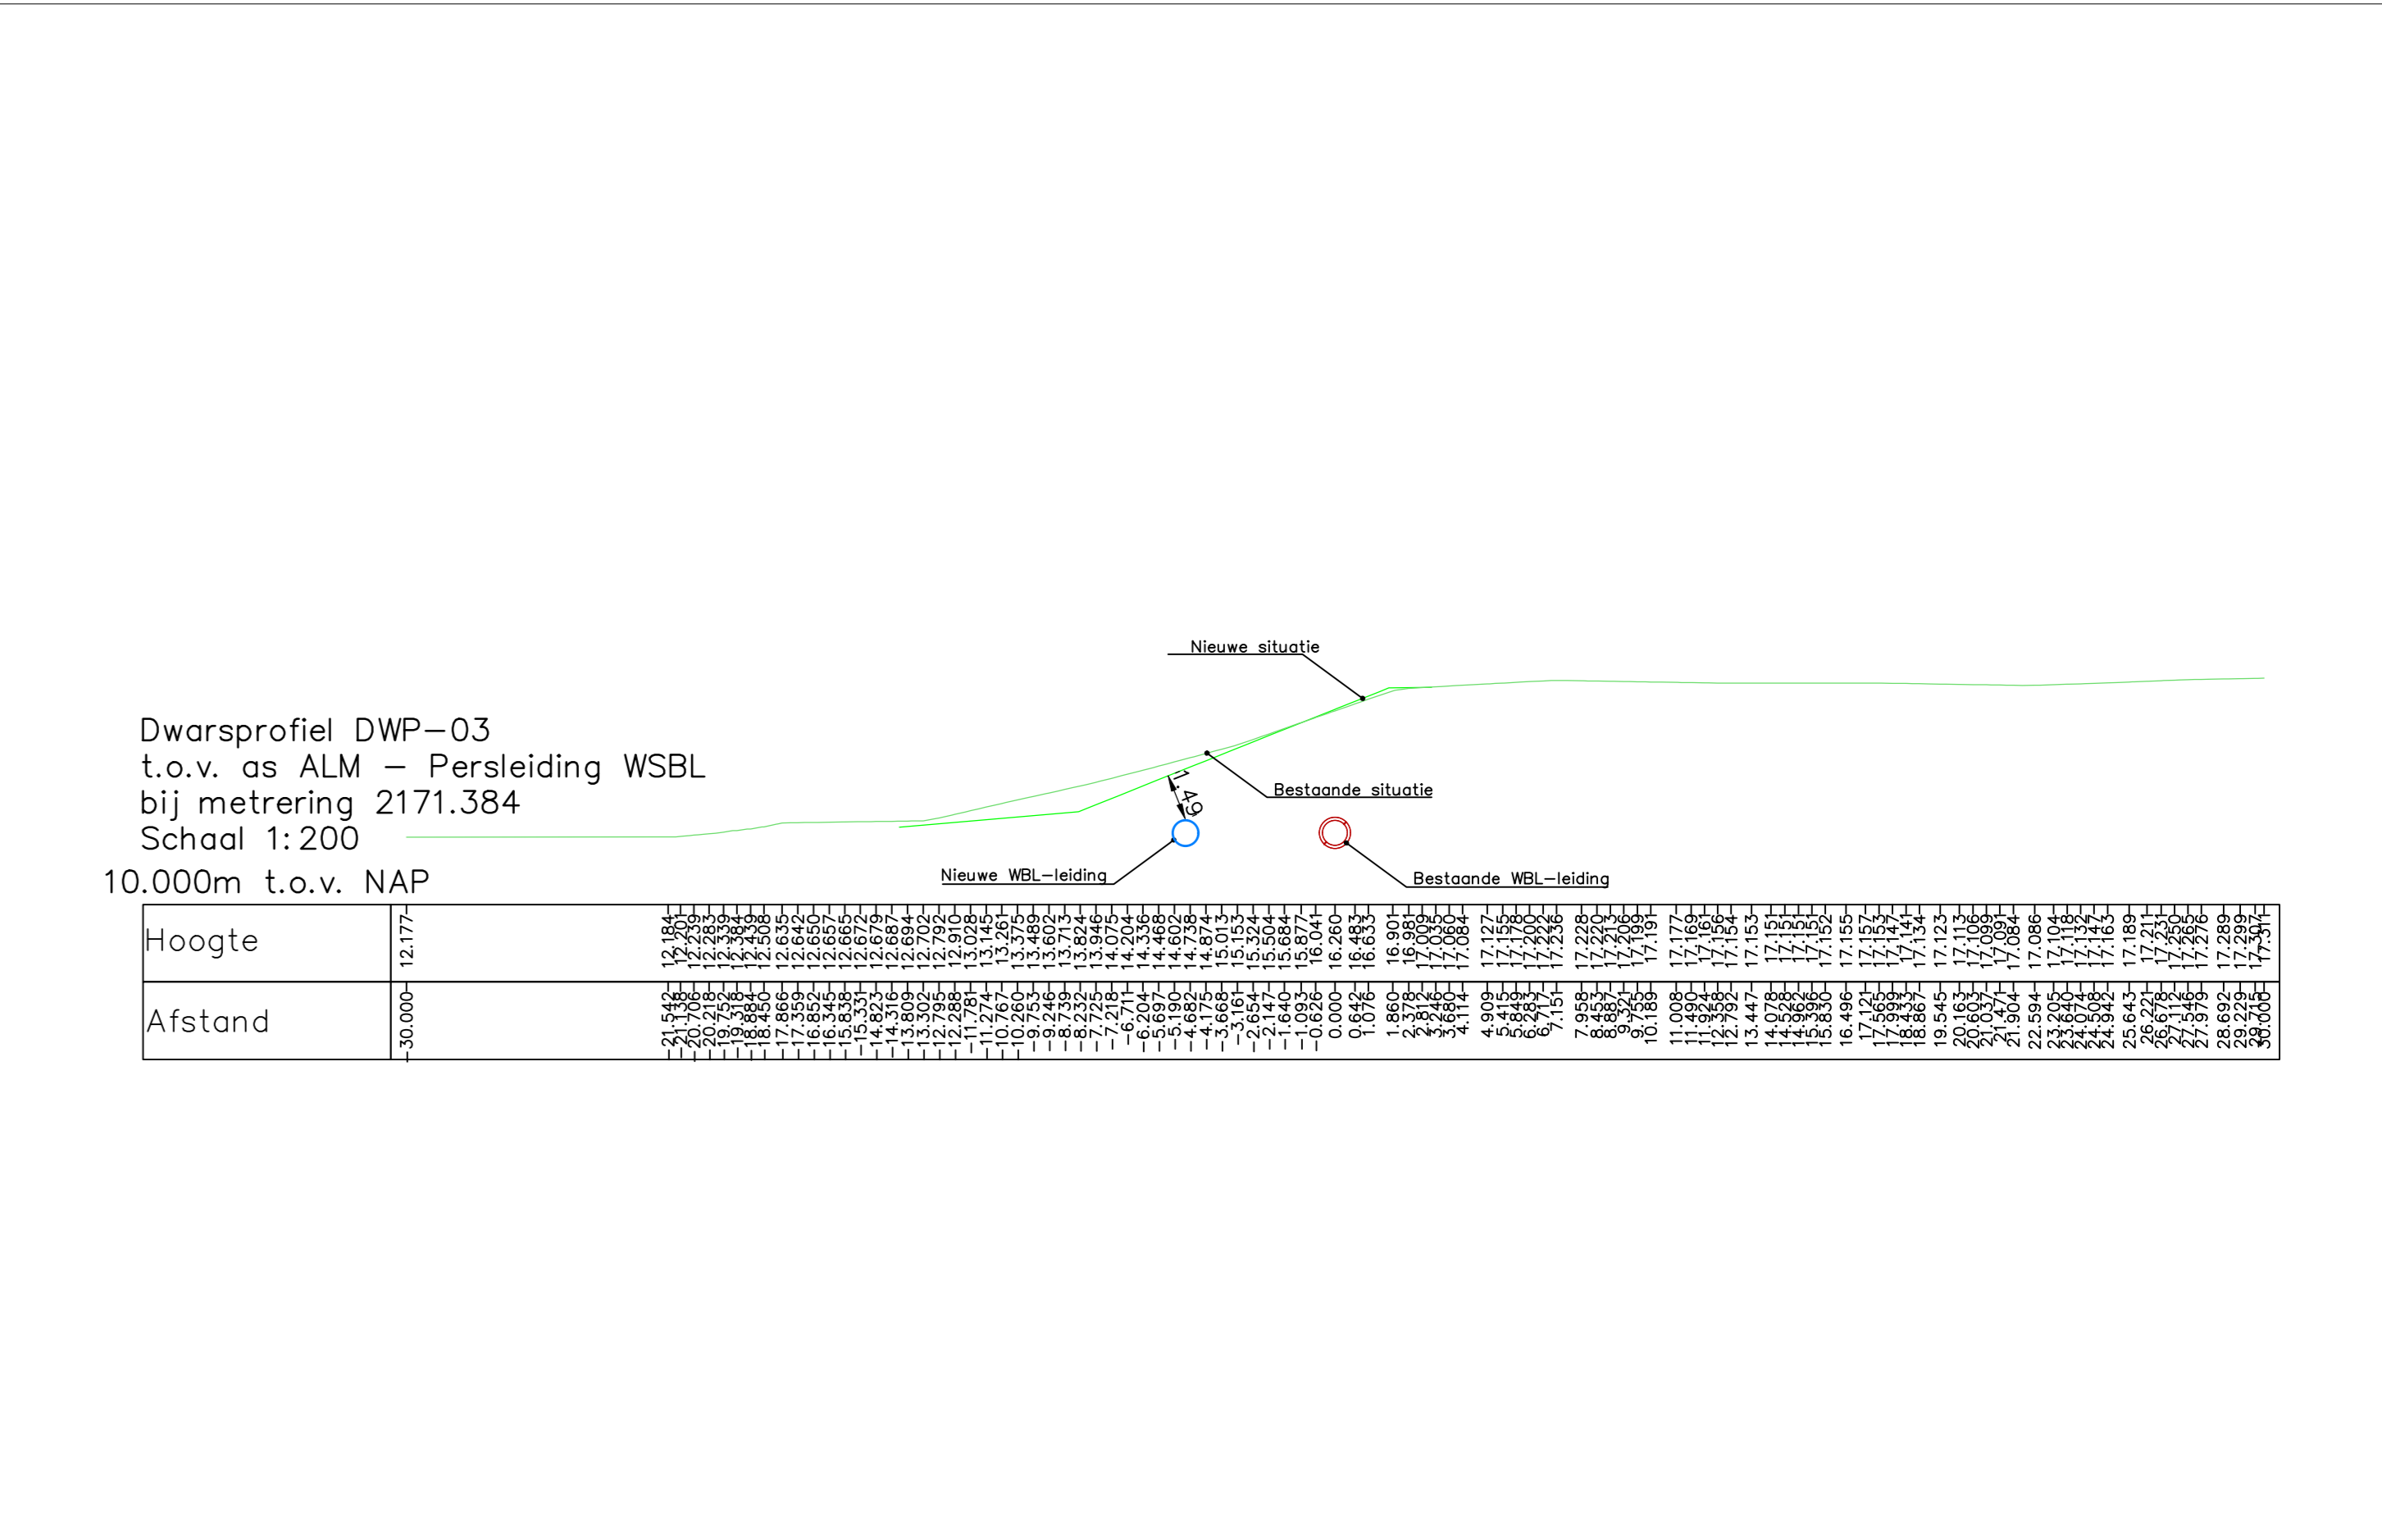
Nieuwe situatie

Dwarsprofiel DWP—03
t.o.v. as ALM — Persleiding WSBL
bij metrering 2171.384
Schaal 1:200

1.49

Bestaande situatie

Nieuwe WBL—leiding

Bestaande WBL—leiding

10.000m t.o.v. NAP

| Hoogte | 12.177 | 12.184 | 12.201 | 12.239 | 12.283 | 12.339 | 12.384 | 12.439 | 12.508 | 12.635 | 12.642 | 12.650 | 12.657 | 12.665 | 12.672 | 12.679 | 12.687 | 12.694 | 12.702 | 12.792 | 12.910 | 13.028 | 13.145 | 13.261 | 13.375 | 13.489 | 13.602 | 13.713 | 13.824 | 13.946 | 14.075 | 14.204 | 14.336 | 14.468 | 14.602 | 14.738 | 14.874 | 15.013 | 15.153 | 15.324 | 15.504 | 15.684 | 15.877 | 16.041 | 16.260 | 16.483 | 16.633 | 16.901 | 16.981 | 17.009 | 17.035 | 17.060 | 17.084 | 17.127 | 17.155 | 17.178 | 17.200 | 17.222 | 17.236 | 17.228 | 17.220 | 17.213 | 17.206 | 17.199 | 17.191 | 17.177 | 17.169 | 17.161 | 17.156 | 17.154 | 17.153 | 17.151 | 17.151 | 17.151 | 17.152 | 17.155 | 17.157 | 17.153 | 17.147 | 17.141 | 17.134 | 17.123 | 17.113 | 17.106 | 17.099 | 17.091 | 17.084 | 17.086 | 17.104 | 17.118 | 17.132 | 17.147 | 17.163 | 17.189 | 17.211 | 17.231 | 17.250 | 17.265 | 17.276 | 17.289 | 17.299 | 17.307 | 17.311 |
|---|---|---|---|---|---|---|---|---|---|---|---|---|---|---|---|---|---|---|---|---|---|---|---|---|---|---|---|---|---|---|---|---|---|---|---|---|---|---|---|---|---|---|---|---|---|---|---|---|---|---|---|---|---|---|---|---|---|---|---|---|---|---|---|---|---|---|---|---|---|---|---|---|---|---|---|---|---|---|---|---|---|---|---|---|---|---|---|---|---|---|---|---|---|---|---|---|---|---|---|---|---|---|---|---|
| Afstand | -30.000 | -21.542 | -21.138 | -20.706 | -20.218 | -19.752 | -19.318 | -18.884 | -18.450 | -17.866 | -17.359 | -16.852 | -16.345 | -15.838 | -15.331 | -14.823 | -14.316 | -13.809 | -13.302 | -12.795 | -12.288 | -11.781 | -11.274 | -10.767 | -10.260 | -9.753 | -9.246 | -8.739 | -8.232 | -7.725 | -7.218 | -6.711 | -6.204 | -5.697 | -5.190 | -4.682 | -4.175 | -3.668 | -3.161 | -2.654 | -2.147 | -1.640 | -1.093 | -0.626 | 0.000 | 0.642 | 1.076 | 1.860 | 2.378 | 2.812 | 3.246 | 3.680 | 4.114 | 4.909 | 5.415 | 5.849 | 6.283 | 6.717 | 7.151 | 7.958 | 8.453 | 8.887 | 9.321 | 9.755 | 10.189 | 11.008 | 11.490 | 11.924 | 12.358 | 12.792 | 13.447 | 14.078 | 14.528 | 14.962 | 15.396 | 15.830 | 16.496 | 17.121 | 17.565 | 17.999 | 18.433 | 18.867 | 19.545 | 20.163 | 20.603 | 21.037 | 21.471 | 21.904 | 22.594 | 23.205 | 23.640 | 24.074 | 24.508 | 24.942 | 25.643 | 26.221 | 26.678 | 27.112 | 27.546 | 27.979 | 28.692 | 29.229 | 29.715 | 30.000 |